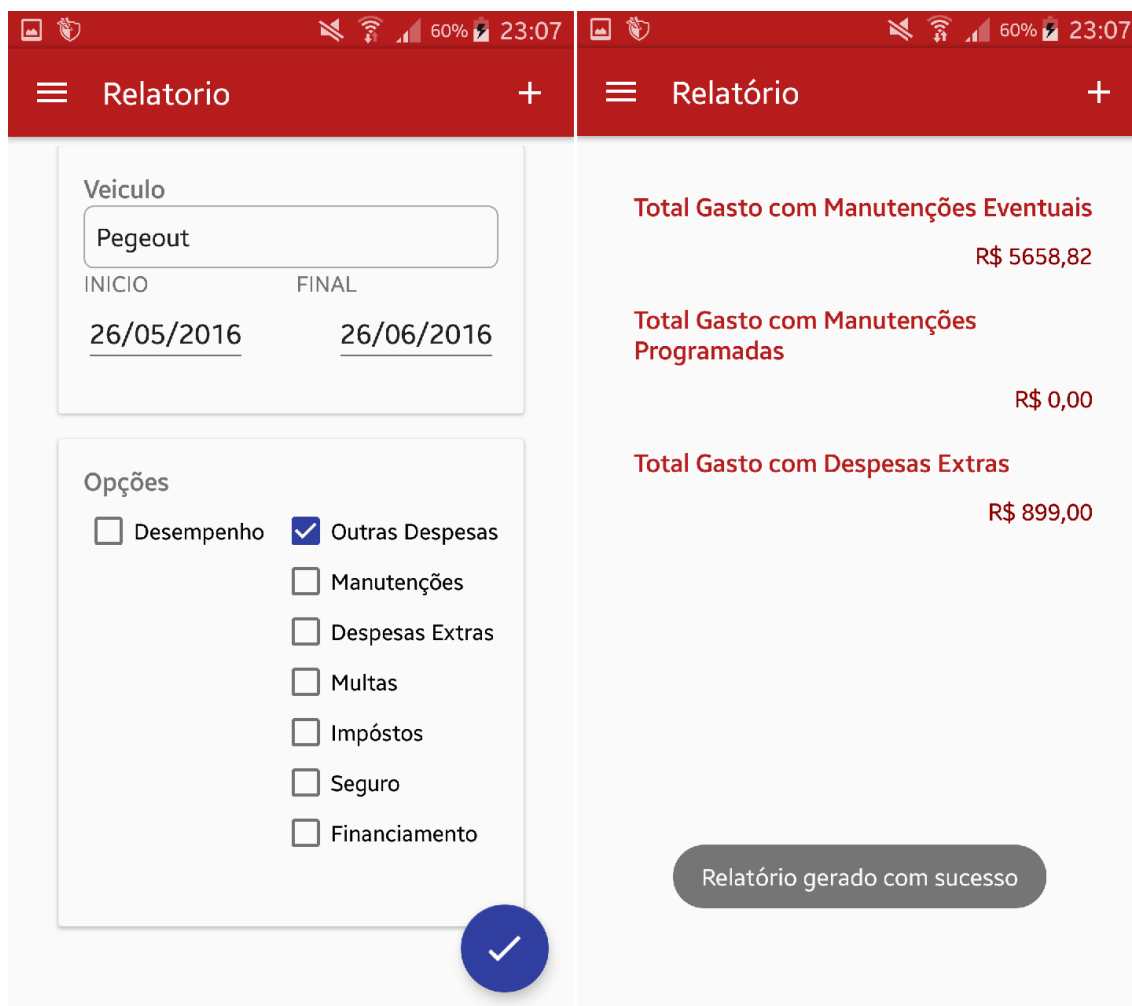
60% 23:07

Relatorio

Veiculo

Pegeout

INICIO

FINAL

26/05/2016

26/06/2016

Opções

Desempenho

Outras Despesas

Manutenções

Despesas Extras

Multas

Impóstos

Seguro

Financiamento

60% 23:07

Relatório

Total Gasto com Manutenções Eventuais

R$ 5658,82

Total Gasto com Manutenções Programadas

R$ 0,00

Total Gasto com Despesas Extras

R$ 899,00

Relatório gerado com sucesso